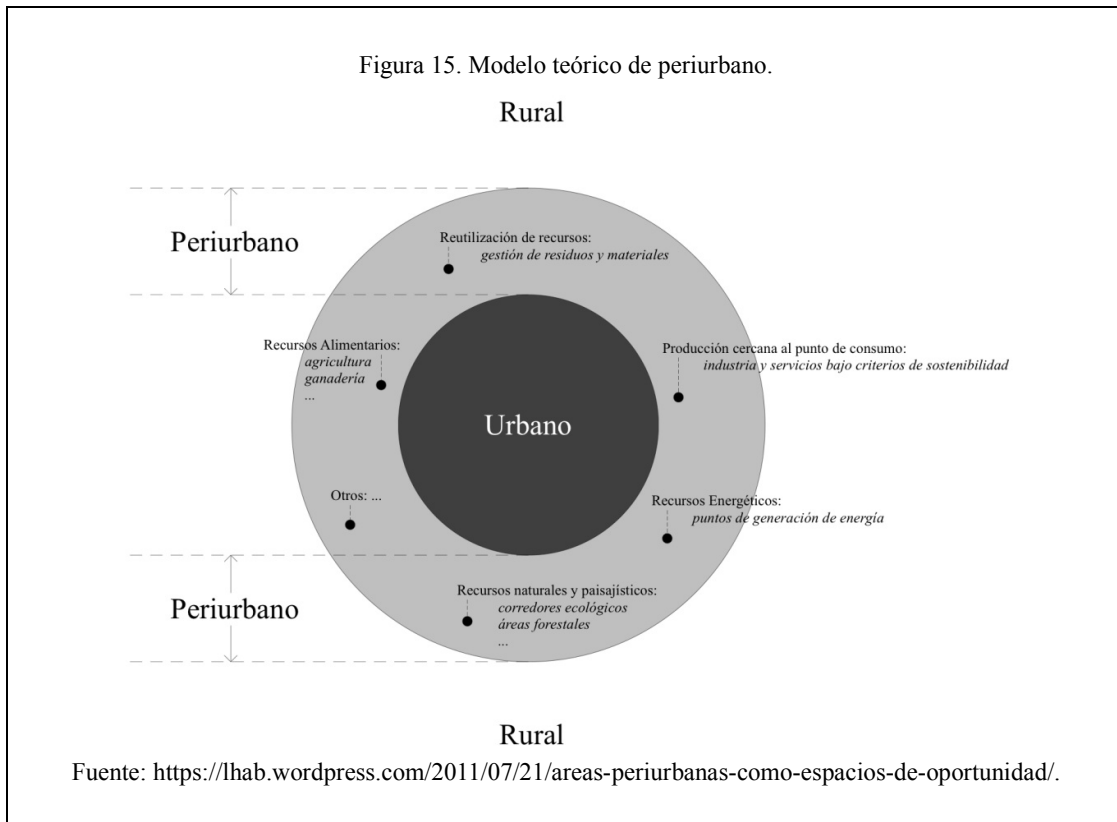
Figura 15. Modelo teórico de periurbano.

Rural

Periurbano

Reutilización de recursos:
*gestión de residuos y materiales*

Recursos Alimentarios:
*agricultura*
*ganadería*
...

Producción cercana al punto de consumo:
*industria y servicios bajo criterios de sostenibilidad*

Urbano

Otros: ...

Recursos Energéticos:
*puntos de generación de energía*

Periurbano

Recursos naturales y paisajísticos:
*corredores ecológicos*
*áreas forestales*
...

Rural

Fuente: https://lhab.wordpress.com/2011/07/21/areas-periurbanas-como-espacios-de-oportunidad/.